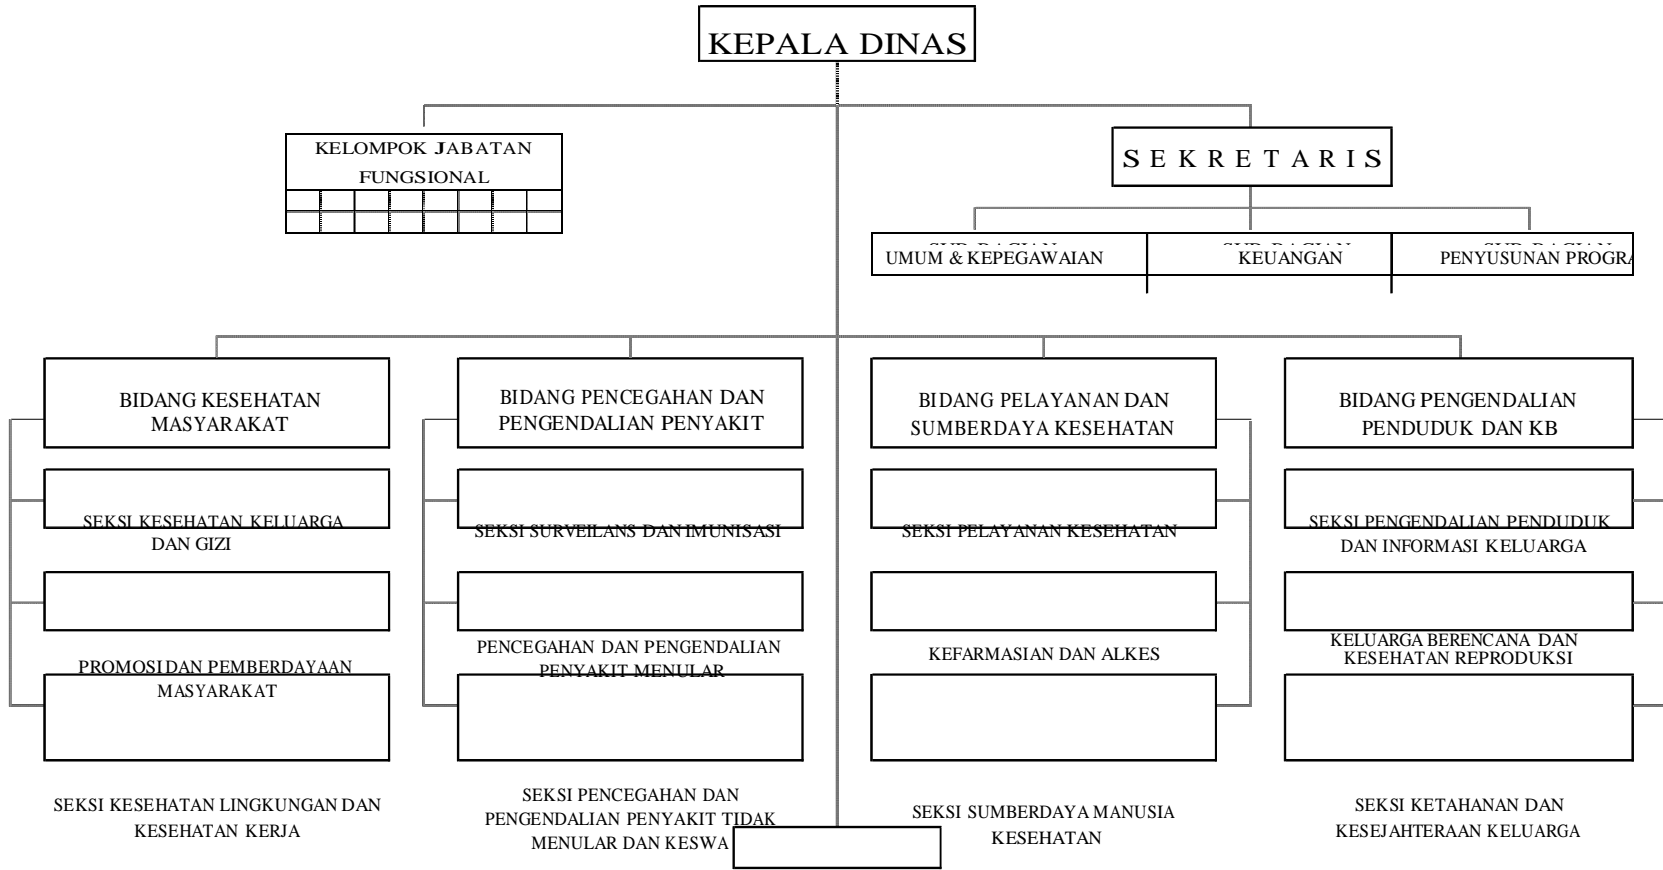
KEPALA DINAS

KELOMPOK JABATAN FUNGSIONAL

S E K R E T A R I S

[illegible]
UMUM & KEPEGAWAIAN

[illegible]
KEUANGAN

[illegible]
PENYUSUNAN PROGRA

BIDANG KESEHATAN MASYARAKAT

SEKSI KESEHATAN KELUARGA DAN GIZI

PROMOSI DAN PEMBERDAYAAN MASYARAKAT

SEKSI KESEHATAN LINGKUNGAN DAN KESEHATAN KERJA

BIDANG PENCEGAHAN DAN PENGENDALIAN PENYAKIT

SEKSI SURVEILANS DAN IMUNISASI

PENCEGAHAN DAN PENGENDALIAN PENYAKIT MENULAR

SEKSI PENCEGAHAN DAN PENGENDALIAN PENYAKIT TIDAK MENULAR DAN KESWA

BIDANG PELAYANAN DAN SUMBERDAYA KESEHATAN

SEKSI PELAYANAN KESEHATAN

KEFARMASIAN DAN ALKES

SEKSI SUMBERDAYA MANUSIA KESEHATAN

BIDANG PENGENDALIAN PENDUDUK DAN KB

SEKSI PENGENDALIAN PENDUDUK DAN INFORMASI KELUARGA

KELUARGA BERENCANA DAN KESEHATAN REPRODUKSI

SEKSI KETAHANAN DAN KESEJAHTERAAN KELUARGA